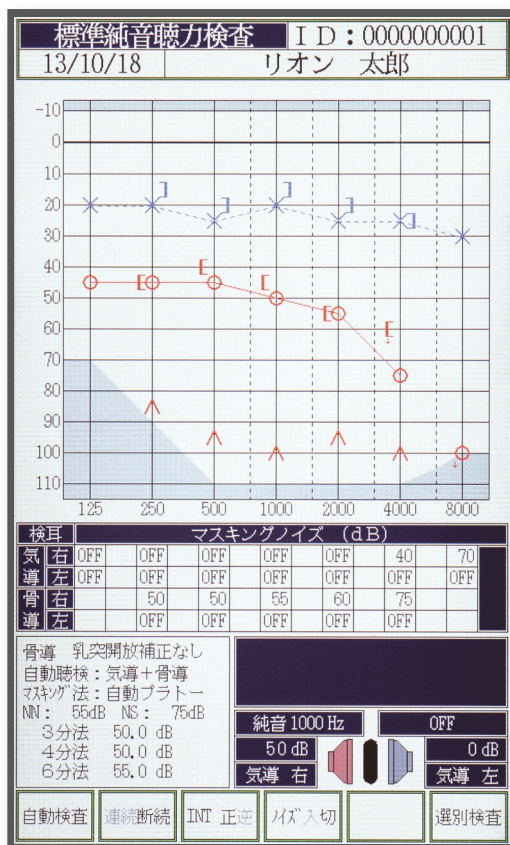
標準純音聴力検査　ID：0000000001
13/10/18　リオン　太郎

-10
0
10
20
30
40
50
60
70
80
90
100
110
125　250　500　1000　2000　4000　8000

| 検耳 | | マスキングノイズ (dB) | | | | | | |
|---|---|---|---|---|---|---|---|---|
| 気導 | 右 | OFF | OFF | OFF | OFF | OFF | 40 | 70 |
| | 左 | OFF | OFF | OFF | OFF | OFF | OFF | OFF |
| 骨導 | 右 | | 50 | 50 | 55 | 60 | 75 | |
| | 左 | | OFF | OFF | OFF | OFF | OFF | |

骨導　乳突開放補正なし
自動聴検：気導＋骨導
ﾏｽｷﾝｸﾞ法：自動プラトー
NN：　55dB　NS：　75dB
3分法　50.0 dB
4分法　50.0 dB
6分法　55.0 dB

純音 1000 Hz
OFF
50 dB
0 dB
気導　右
気導　左

自動検査　連続断続　INT 正逆　ﾉｲｽﾞ入切　選別検査